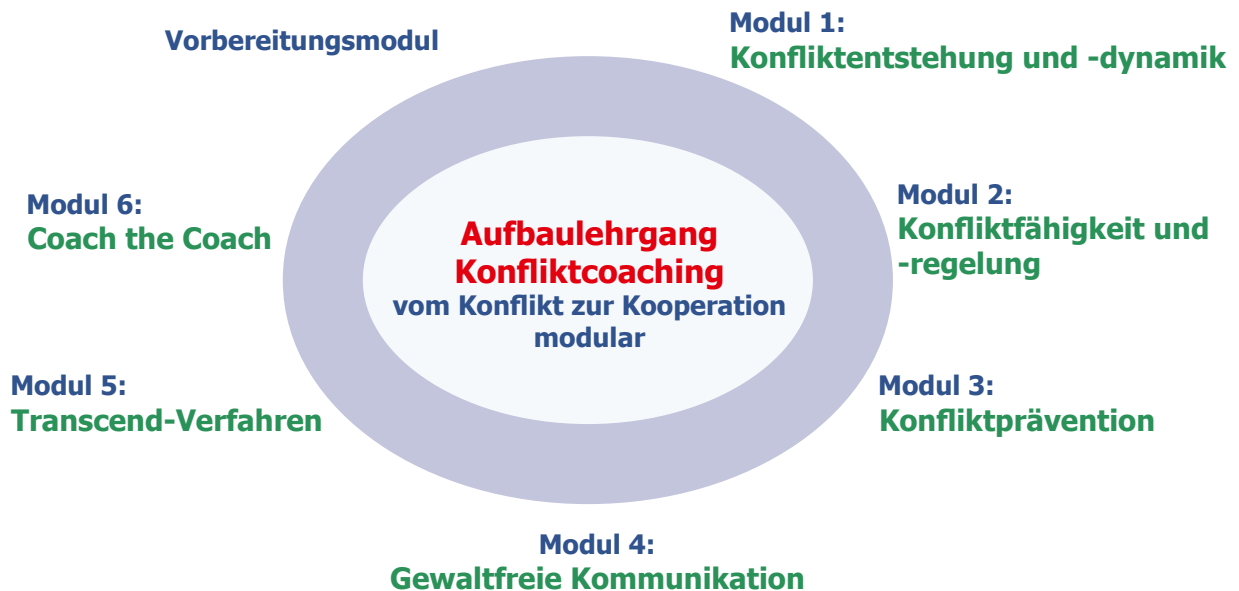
Vorbereitungsmodul

Modul 1:
Konfliktentstehung und -dynamik

Aufbaulehrgang
Konfliktcoaching
vom Konflikt zur Kooperation
modular

Modul 2:
Konfliktfähigkeit und -regelung

Modul 3:
Konfliktprävention

Modul 4:
Gewaltfreie Kommunikation

Modul 5:
Transcend-Verfahren

Modul 6:
Coach the Coach